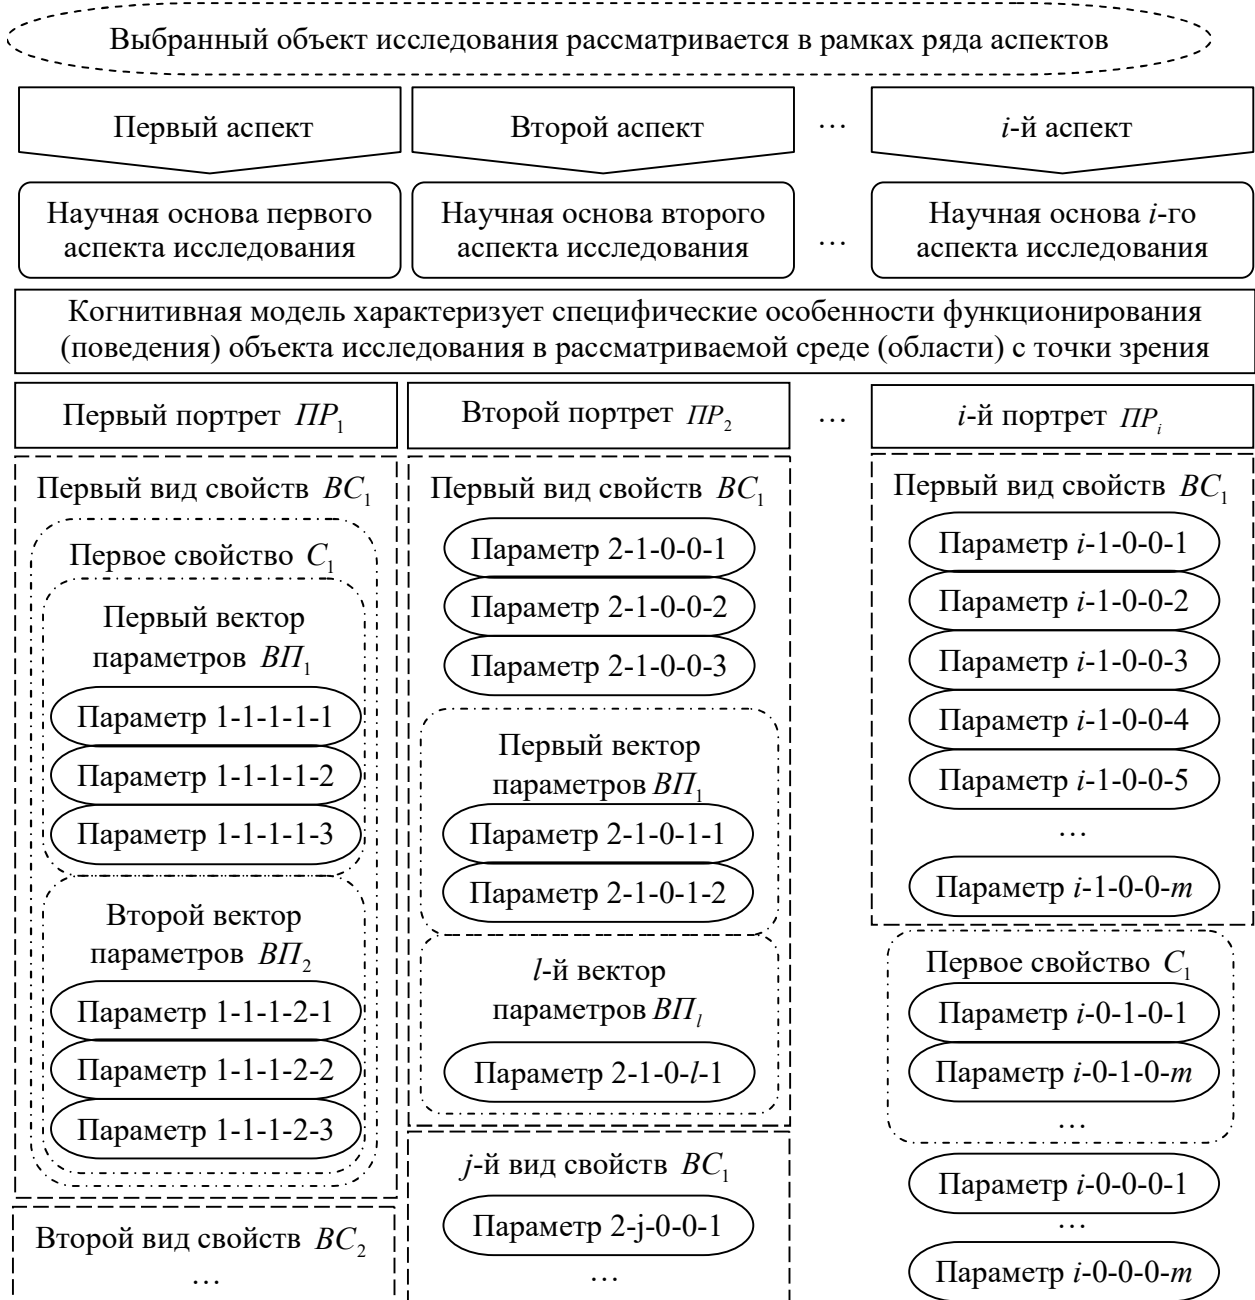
Выбранный объект исследования рассматривается в рамках ряда аспектов

Первый аспект

Второй аспект

…

$i$-й аспект

Научная основа первого аспекта исследования

Научная основа второго аспекта исследования

…

Научная основа $i$-го аспекта исследования

Когнитивная модель характеризует специфические особенности функционирования (поведения) объекта исследования в рассматриваемой среде (области) с точки зрения

Первый портрет $ПР_1$

Первый вид свойств $ВС_1$

Первое свойство $С_1$

Первый вектор параметров $ВП_1$

Параметр 1-1-1-1-1

Параметр 1-1-1-1-2

Параметр 1-1-1-1-3

Второй вектор параметров $ВП_2$

Параметр 1-1-1-2-1

Параметр 1-1-1-2-2

Параметр 1-1-1-2-3

Второй вид свойств $ВС_2$

…

Второй портрет $ПР_2$

Первый вид свойств $ВС_1$

Параметр 2-1-0-0-1

Параметр 2-1-0-0-2

Параметр 2-1-0-0-3

Первый вектор параметров $ВП_1$

Параметр 2-1-0-1-1

Параметр 2-1-0-1-2

$l$-й вектор параметров $ВП_l$

Параметр 2-1-0-$l$-1

$j$-й вид свойств $ВС_1$

Параметр 2-j-0-0-1

…

…

$i$-й портрет $ПР_i$

Первый вид свойств $ВС_1$

Параметр $i$-1-0-0-1

Параметр $i$-1-0-0-2

Параметр $i$-1-0-0-3

Параметр $i$-1-0-0-4

Параметр $i$-1-0-0-5

…

Параметр $i$-1-0-0-$m$

Первое свойство $С_1$

Параметр $i$-0-1-0-1

Параметр $i$-0-1-0-$m$

…

Параметр $i$-0-0-0-1

…

Параметр $i$-0-0-0-$m$